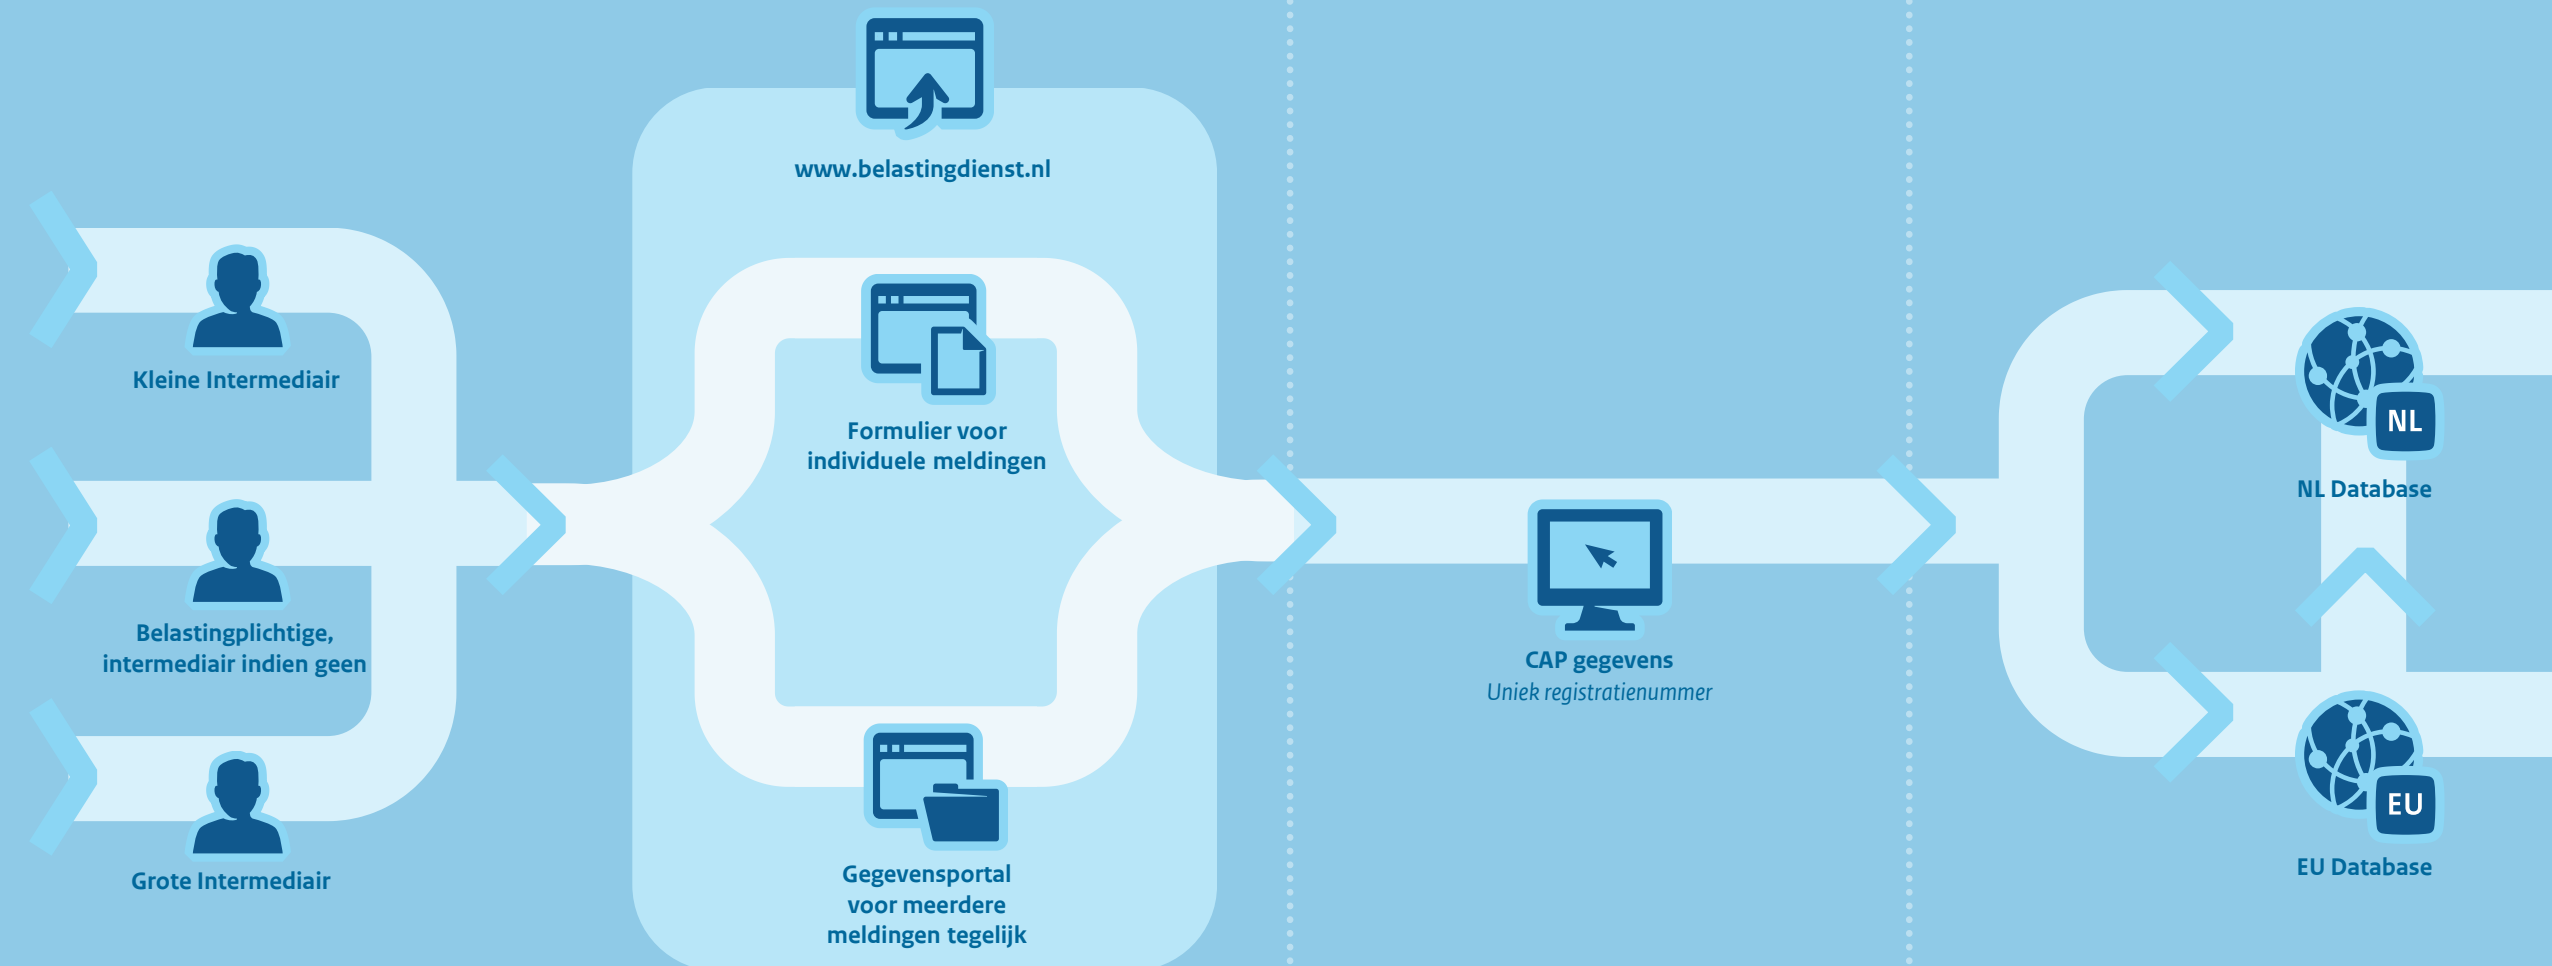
www.belastingdienst.nl

Kleine Intermediair

Formulier voor individuele meldingen

Belastingplichtige, intermediair indien geen

Grote Intermediair

Gegevensportal voor meerdere meldingen tegelijk

CAP gegevens
Uniek registratienummer

NL

NL Database

EU

EU Database